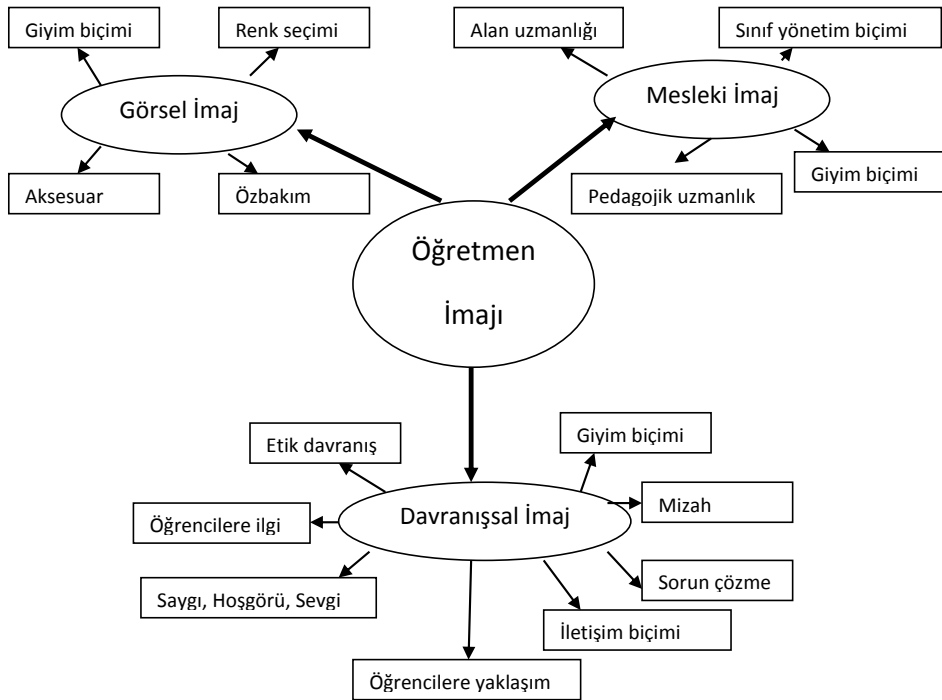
Giyim biçimi

Renk seçimi

Görsel İmaj

Aksesuar

Özbakım

Alan uzmanlığı

Sınıf yönetim biçimi

Mesleki İmaj

Pedagojik uzmanlık

Giyim biçimi

Öğretmen İmajı

Etik davranış

Giyim biçimi

Mizah

Öğrencilere ilgi

Davranışsal İmaj

Sorun çözme

Saygı, Hoşgörü, Sevgi

İletişim biçimi

Öğrencilere yaklaşım